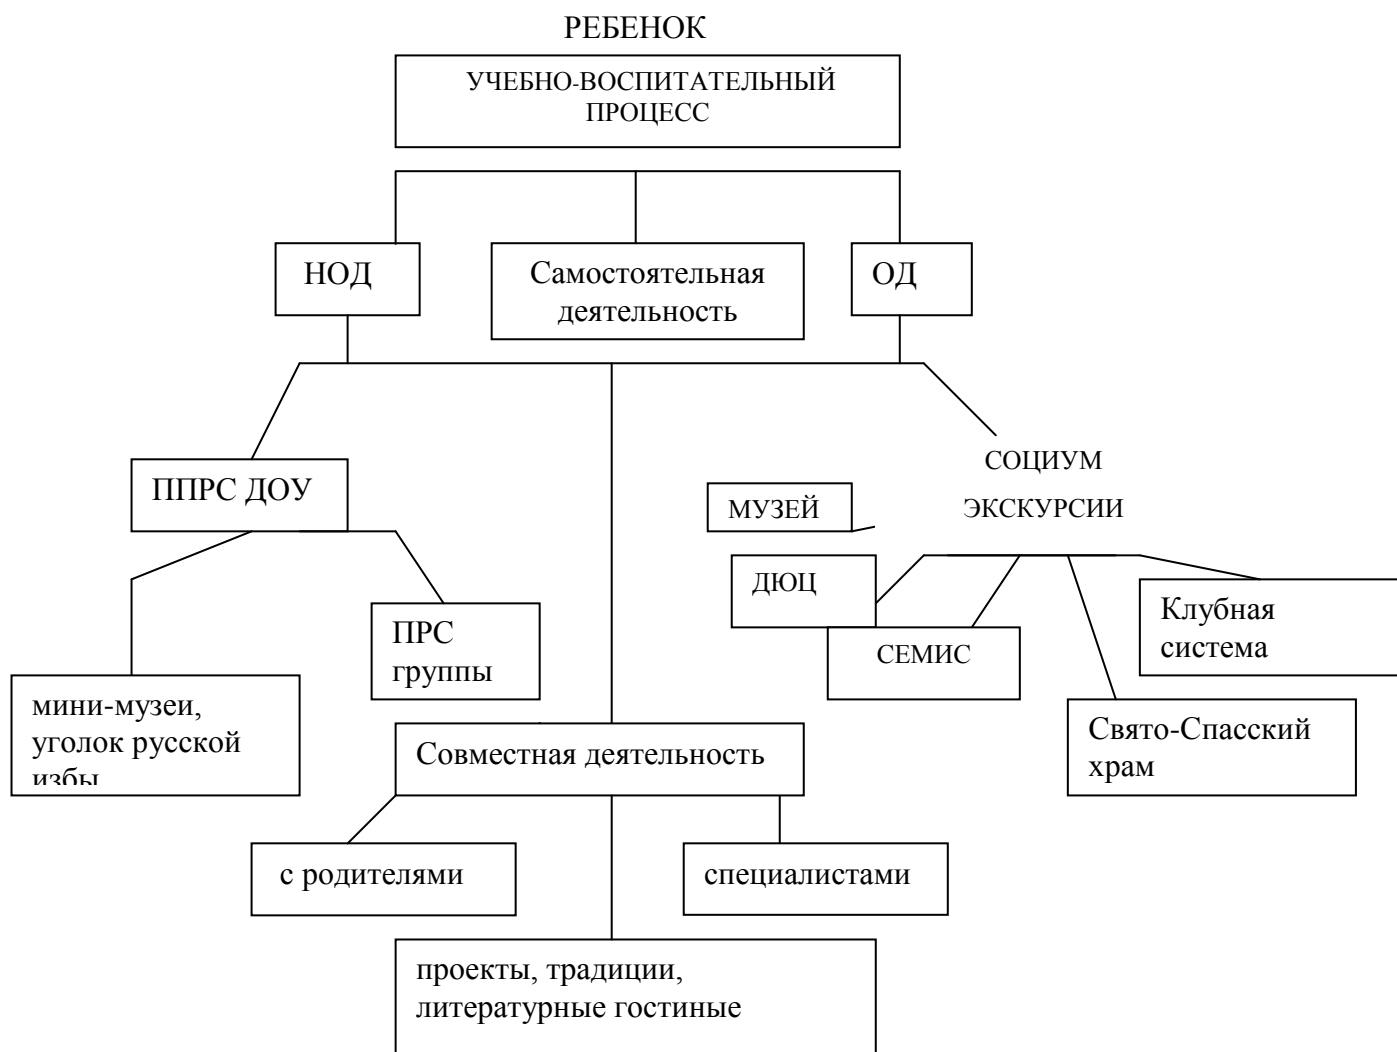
РЕБЕНОК

УЧЕБНО-ВОСПИТАТЕЛЬНЫЙ ПРОЦЕСС

НОД

Самостоятельная деятельность

ОД

ППРС ДОУ

СОЦИУМ

МУЗЕЙ

ЭКСКУРСИИ

ДЮЦ

Клубная система

ПРС группы

СЕМИС

мини-музеи, уголок русской избы

Свято-Спасский храм

Совместная деятельность

с родителями

специалистами

проекты, традиции, литературные гостиные